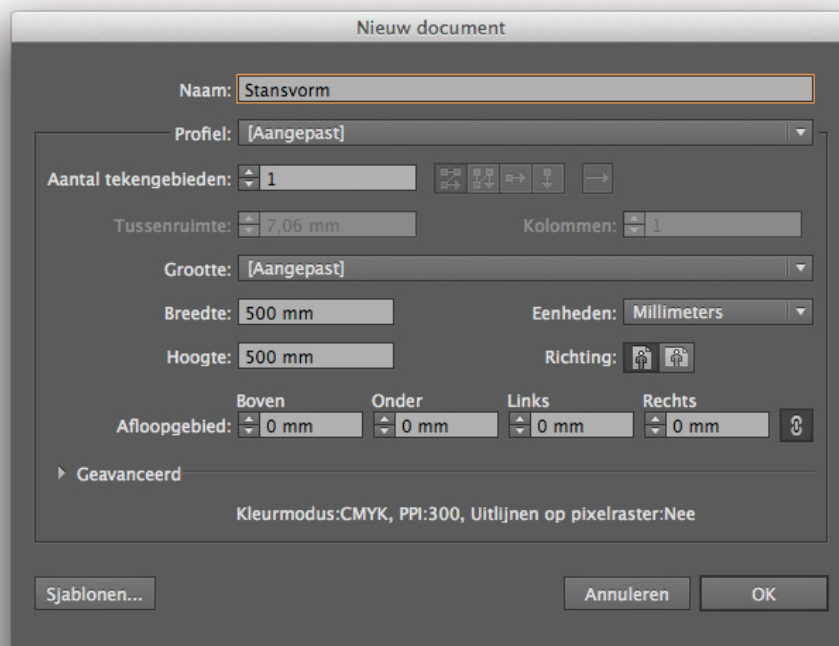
Nieuw document

Naam: Stansvorm

Profiel: [Aangepast]

Aantal tekengebieden: 1

Tussenruimte: 7,06 mm

Kolommen: 1

Grootte: [Aangepast]

Breedte: 500 mm

Eenheden: Millimeters

Hoogte: 500 mm

Richting:

Afloopgebied:
Boven 0 mm
Onder 0 mm
Links 0 mm
Rechts 0 mm

Geavanceerd

Kleurmodus:CMYK, PPI:300, Uitlijnen op pixelraster:Nee

Sjablonen...

Annuleren

OK